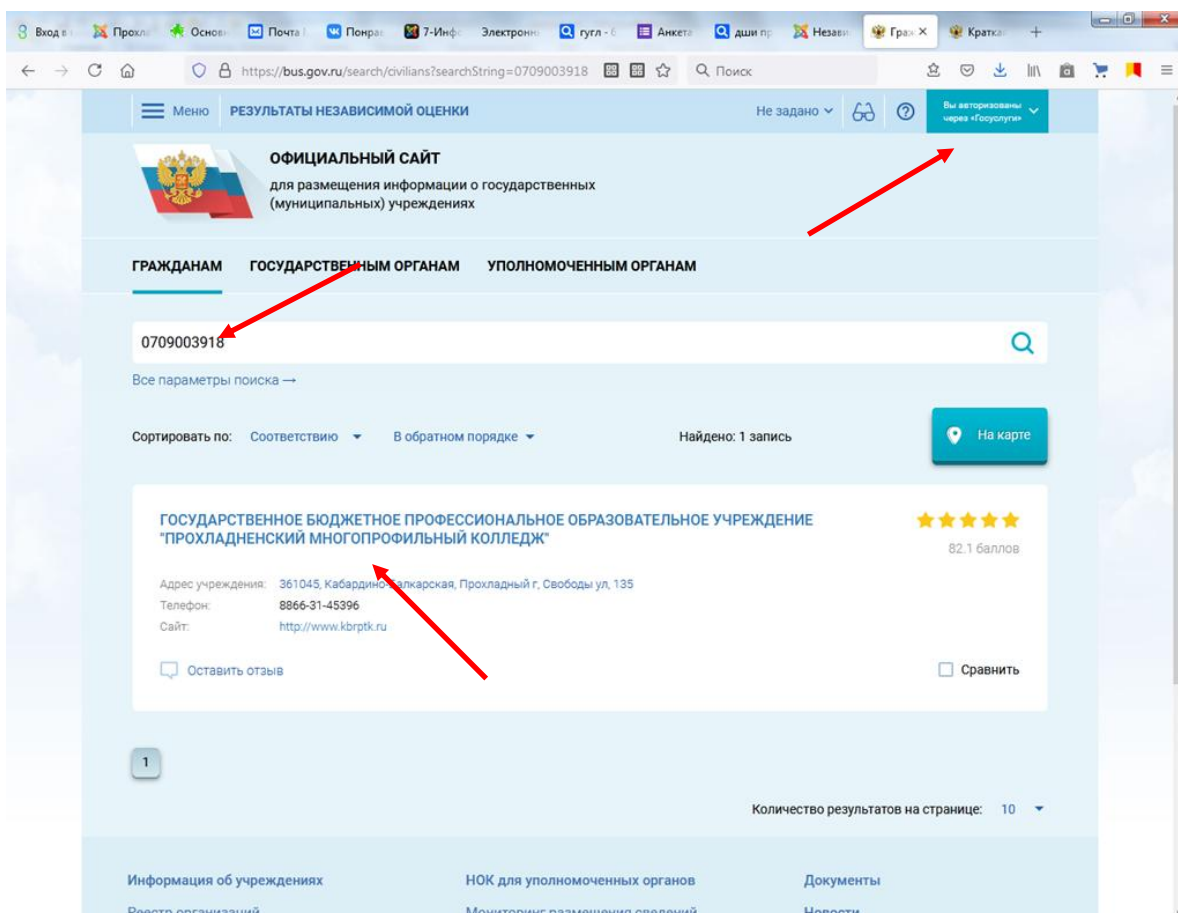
Вход в | Прохл | Основ | Почта | Понра | 7-Инф | Электронн | гугл - | Анкета | дши пр | Незави | Граж × | Кратка | +

https://bus.gov.ru/search/civilians?searchString=0709003918

Поиск

Меню РЕЗУЛЬТАТЫ НЕЗАВИСИМОЙ ОЦЕНКИ

Не задано

Вы авторизованы через «Госуслуги»

ОФИЦИАЛЬНЫЙ САЙТ
для размещения информации о государственных (муниципальных) учреждениях

ГРАЖДАНАМ ГОСУДАРСТВЕННЫМ ОРГАНАМ УПОЛНОМОЧЕННЫМ ОРГАНАМ

0709003918

Все параметры поиска →

Сортировать по: Соответствию В обратном порядке Найдено: 1 запись На карте

ГОСУДАРСТВЕННОЕ БЮДЖЕТНОЕ ПРОФЕССИОНАЛЬНОЕ ОБРАЗОВАТЕЛЬНОЕ УЧРЕЖДЕНИЕ "ПРОХЛАДНЕНСКИЙ МНОГОПРОФИЛЬНЫЙ КОЛЛЕДЖ"

82.1 баллов

Адрес учреждения: 361045, Кабардино-Балкарская, Прохладный г, Свободы ул, 135
Телефон: 8866-31-45396
Сайт: http://www.kbrptk.ru

Оставить отзыв

Сравнить

1

Количество результатов на странице: 10

Информация об учреждениях
Реестр организаций

НОК для уполномоченных органов
Мониторинг размещения сведений

Документы
Новости